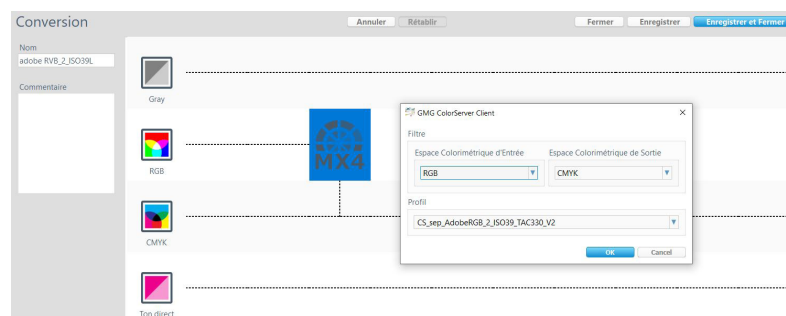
Conversion

Annuler Rétablir

Fermer Enregistrer Enregistrer et Fermer

Nom
adobe RVB_2_ISO39L

Commentaire

Gray

RGB

CMYK

Ton direct

MX4

GMG ColorServer Client ×

Filtre

Espace Colorimétrique d'Entrée
RGB

Espace Colorimétrique de Sortie
CMYK

Profil
CS_sep_AdobeRGB_2_ISO39_TAC330_V2

OK Cancel